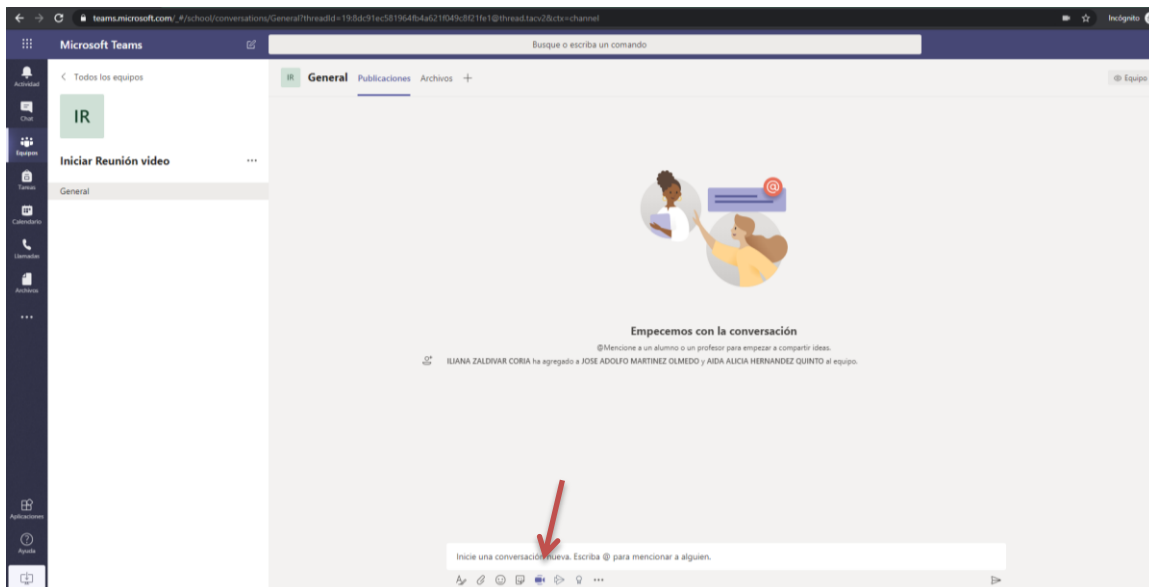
teams.microsoft.com/_#/school/conversations/General?threadId=19:8dc91ec581964fb4a621f049c8f21fe1@thread.tacv2&ctx=channel

Incógnito

Microsoft Teams

Busque o escriba un comando

Actividad

Chat

Equipos

Tareas

Calendario

Llamadas

Archivos

...

Aplicaciones

Ayuda

< Todos los equipos

IR

Iniciar Reunión video ...

General

IR General Publicaciones Archivos +

Equipo

Empecemos con la conversación

@Mencione a un alumno o un profesor para empezar a compartir ideas.

ILIANA ZALDIVAR CORIA ha agregado a JOSE ADOLFO MARTINEZ OLMEDO y AIDA ALICIA HERNANDEZ QUINTO al equipo.

Inicie una conversación nueva. Escriba @ para mencionar a alguien.

...